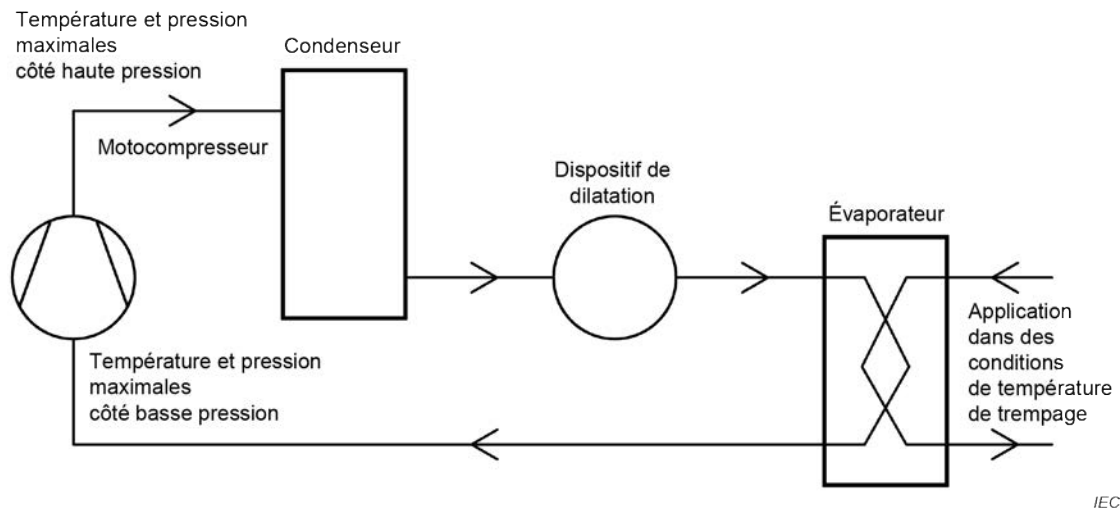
Température et pression maximales
côté haute pression

Condenseur

Motocompresseur

Dispositif de dilatation

Évaporateur

Application dans des conditions de température de trempage

Température et pression maximales
côté basse pression

IEC